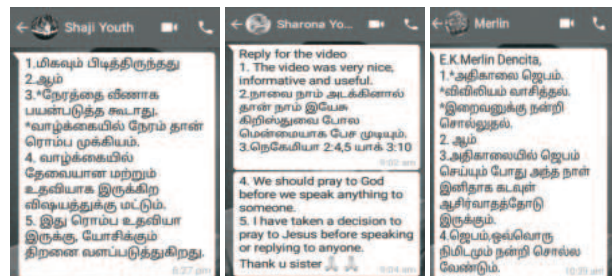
Shaji Youth

1.மிகவும் பிடித்திருந்தது
2.ஆம்
3.*நேரத்தை வீணாக பயன்படுத்த கூடாது.
*வாழ்க்கையில் நேரம் தான் ரொம்ப முக்கியம்.
4. வாழ்க்கையில் தேவையான மற்றும் உதவியாக இருக்கிற விஷயத்துக்கு மட்டும்.
5. இது ரொம்ப உதவியா இருக்கு, யோசிக்கும் திறனை வளப்படுத்துகிறது.
8:27 pm

Sharona Yo...

Reply for the video
1. The video was very nice, informative and useful.
2.நாவை நாம் அடக்கினால் தான் நாம் இயேசு கிறிஸ்துவை போல மென்மையாக பேச முடியும்.
3.நெகேமியா 2:4,5 யாக் 3:10
9:02 am

4. We should pray to God before we speak anything to someone.
5. I have taken a decision to pray to Jesus before speaking or replying to anyone.
Thank u sister 🙏🙏
9:04 am

Merlin

E.K.Merlin Dencita,
1.*அதிகாலை ஜெபம்.
*விவிலியம் வாசித்தல்.
*இறைவனுக்கு நன்றி சொல்வுதல்.
2. ஆம்
3.அதிகாலையில் ஜெபம் செய்யும் போது அந்த நாள் இனிதாக கடவுள் ஆசிர்வாதத்தோடு இருக்கும்.
4.ஜெபம் ஒவ்வொரு நிமிடமும் நன்றி சொல்ல வேண்டும்.
10:39 am